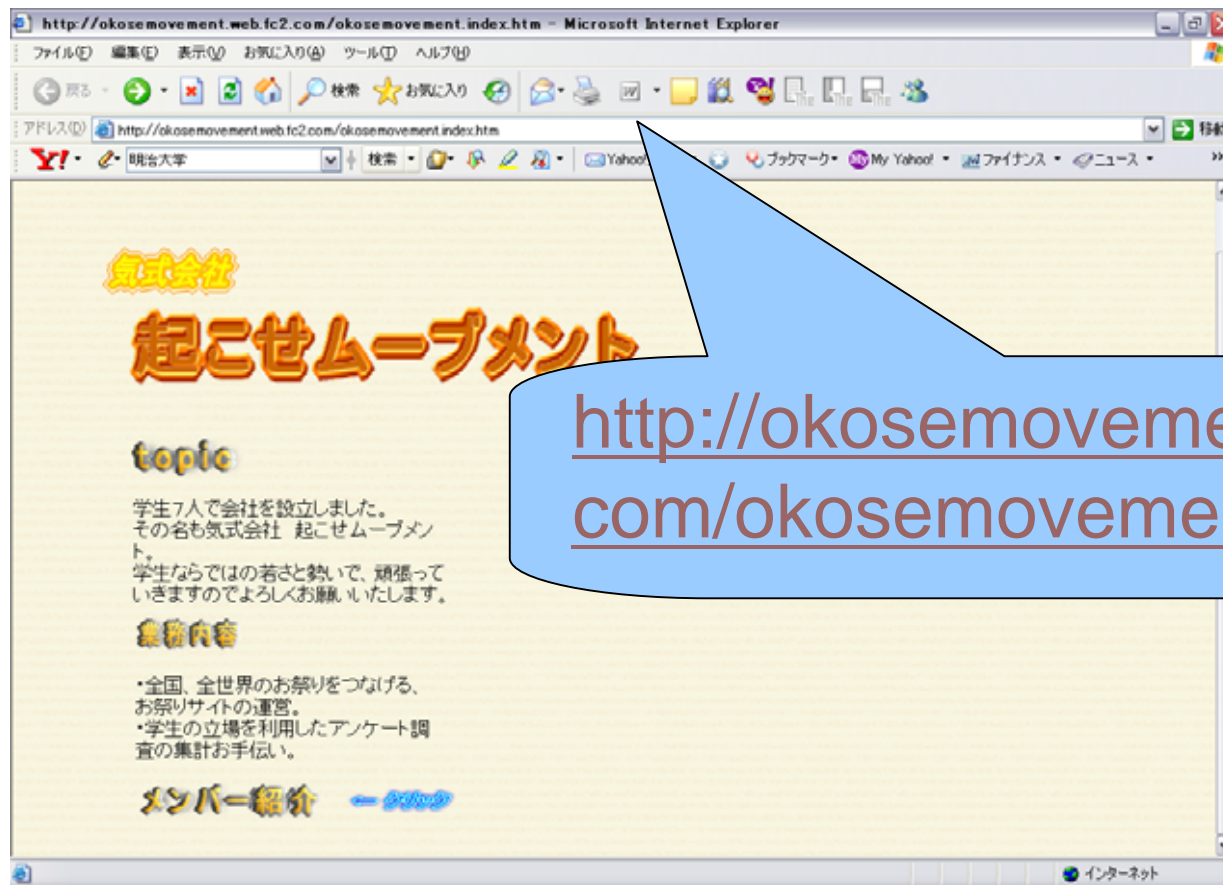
http://okosemovement.web.fc2.com/okosemovement.index.htm - Microsoft Internet Explorer

ファイル(F) 編集(E) 表示(V) お気に入り(A) ツール(T) ヘルプ(H)

戻る 検索 お気に入り

アドレス(D) http://okosemovement.web.fc2.com/okosemovement.index.htm 移動

Y! 明治大学 検索 Yahoo! ブックマーク My Yahoo! ファイナンス ニュース

気式会社

起こせムーブメント

topic

学生7人で会社を設立しました。
その名も気式会社 起こせムーブメント。
学生ならではの若さと勢いで、頑張っていきますのでよろしくお願いいたします。

業務内容

・全国、全世界のお祭りをつなげる、お祭りサイトの運営。
・学生の立場を利用したアンケート調査の集計お手伝い。

メンバー紹介 ← クリック

http://okosemoveme
com/okosemoveme

インターネット